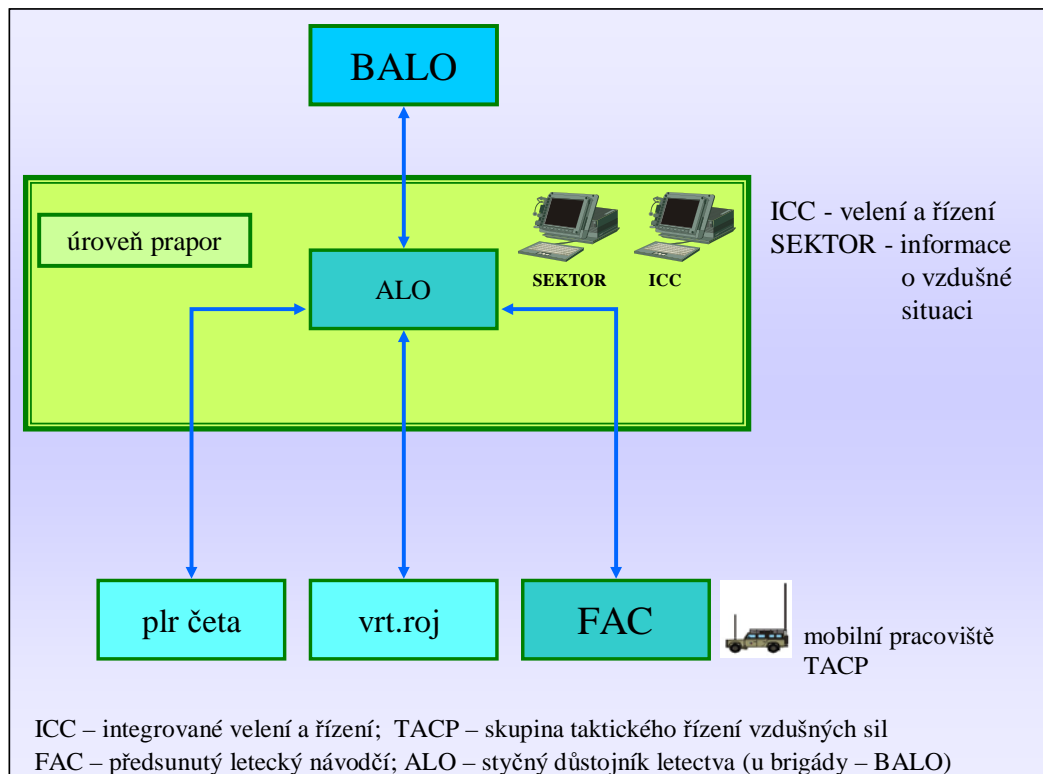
BALO

úroveň prapor

ALO

SEKTOR

ICC

ICC - velení a řízení
SEKTOR - informace o vzdušné situaci

plr četa

vrt.roj

FAC

mobilní pracoviště TACP

ICC – integrované velení a řízení; TACP – skupina taktického řízení vzdušných sil
FAC – předsunutý letecký návodčí; ALO – styčný důstojník letectva (u brigády – BALO)